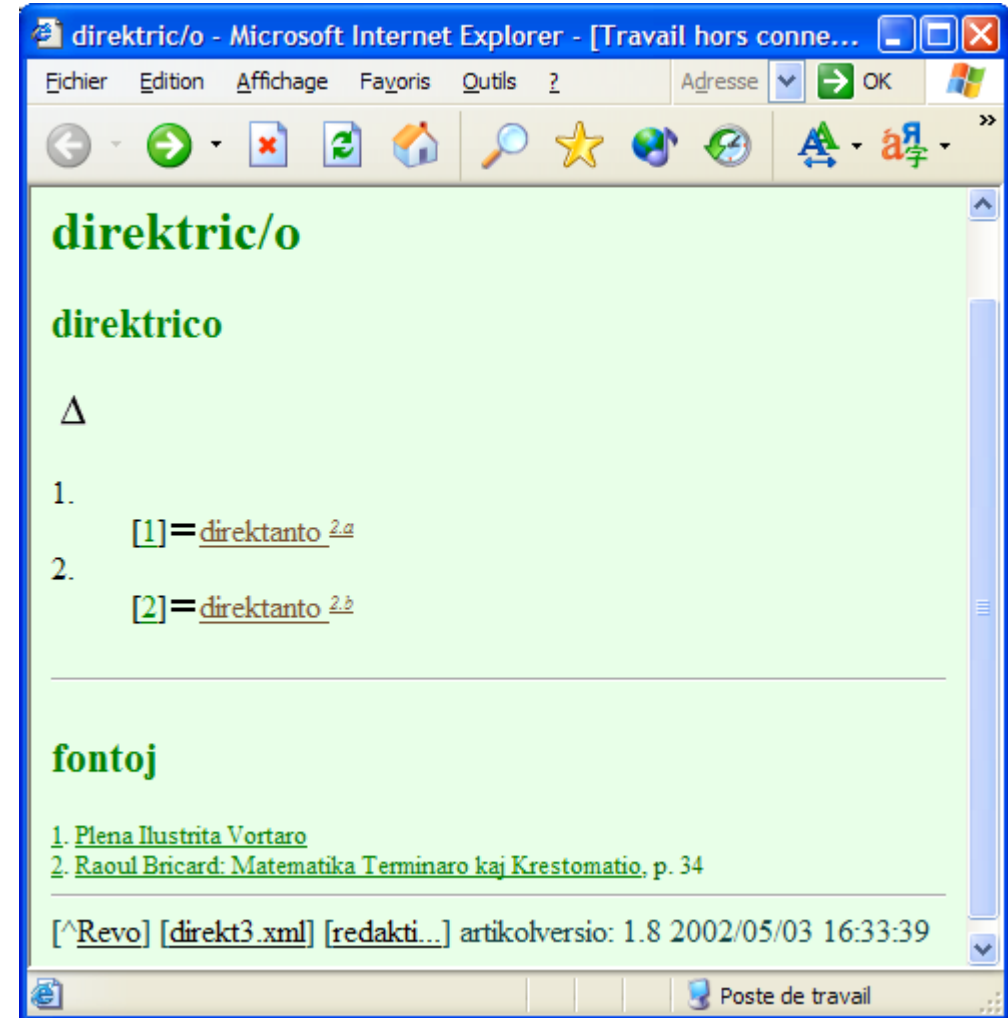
direktric/o - Microsoft Internet Explorer - [Travail hors conne...

Fichier Edition Affichage Favoris Outils ? Adresse OK

direktric/o

direktrico

Δ

1.
[1] = direktanto $^{2.a}$
2.
[2] = direktanto $^{2.b}$

fontoj

1. Plena Ilustrita Vortaro
2. Raoul Bricard: Matematika Terminaro kaj Krestomatio, p. 34

[^Revo] [direkt3.xml] [redakti...] artikolversio: 1.8 2002/05/03 16:33:39

Poste de travail